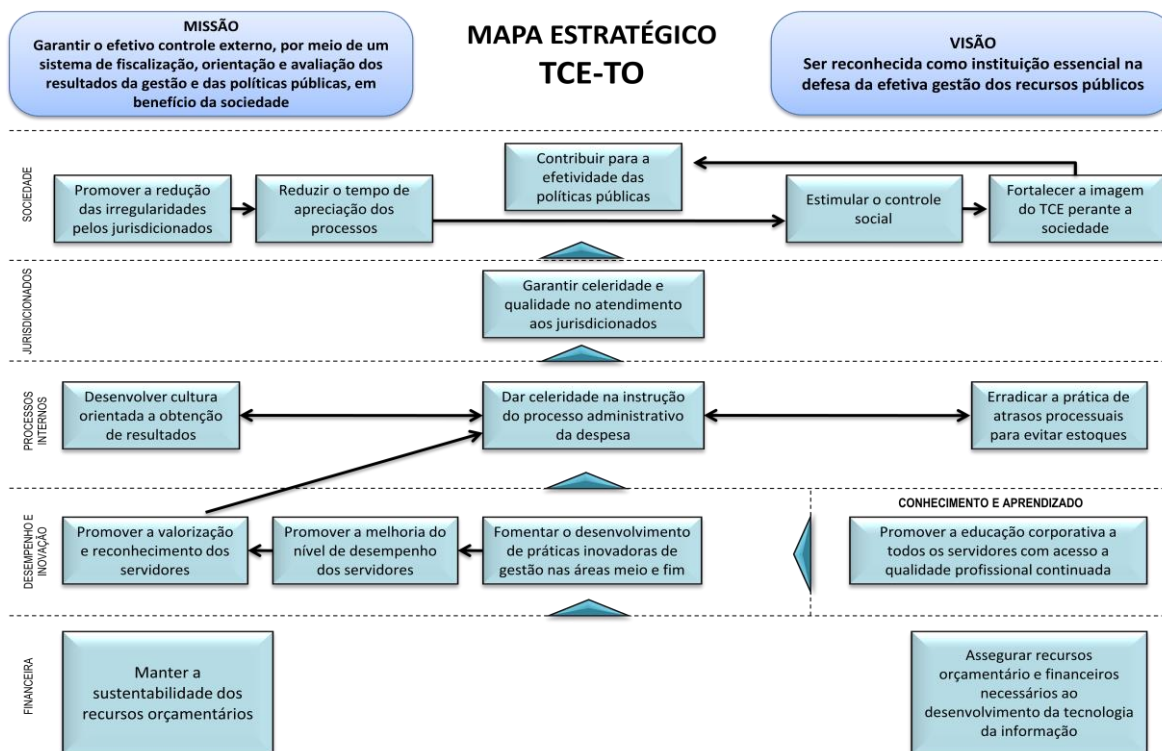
MISSÃO
Garantir o efetivo controle externo, por meio de um sistema de fiscalização, orientação e avaliação dos resultados da gestão e das políticas públicas, em benefício da sociedade

MAPA ESTRATÉGICO
TCE-TO

VISÃO
Ser reconhecida como instituição essencial na defesa da efetiva gestão dos recursos públicos

SOCIEDADE

Contribuir para a efetividade das políticas públicas

Promover a redução das irregularidades pelos jurisdicionados

Reduzir o tempo de apreciação dos processos

Estimular o controle social

Fortalecer a imagem do TCE perante a sociedade

JURISDICIONADOS

Garantir celeridade e qualidade no atendimento aos jurisdicionados

PROCESSOS INTERNOS

Desenvolver cultura orientada a obtenção de resultados

Dar celeridade na instrução do processo administrativo da despesa

Erradicar a prática de atrasos processuais para evitar estoques

DESEMPENHO E INOVAÇÃO

CONHECIMENTO E APRENDIZADO

Promover a valorização e reconhecimento dos servidores

Promover a melhoria do nível de desempenho dos servidores

Fomentar o desenvolvimento de práticas inovadoras de gestão nas áreas meio e fim

Promover a educação corporativa a todos os servidores com acesso a qualidade profissional continuada

FINANCEIRA

Manter a sustentabilidade dos recursos orçamentários

Assegurar recursos orçamentário e financeiros necessários ao desenvolvimento da tecnologia da informação